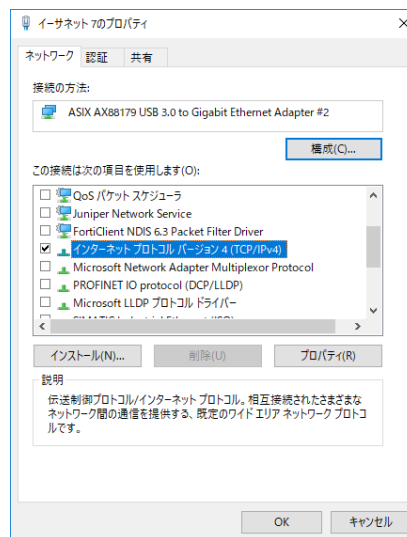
イーサネット 7のプロパティ

ネットワーク 認証 共有

接続の方法:

ASIX AX88179 USB 3.0 to Gigabit Ethernet Adapter #2

構成(C)...

この接続は次の項目を使用します(O):

QoS パケット スケジューラ
Juniper Network Service
FortiClient NDIS 6.3 Packet Filter Driver
インターネット プロトコル バージョン 4 (TCP/IPv4)
Microsoft Network Adapter Multiplexor Protocol
PROFINET IO protocol (DCP/LLDP)
Microsoft LLDP プロトコル ドライバー
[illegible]

インストール(N)... 削除(U) プロパティ(R)

説明

伝送制御プロトコル/インターネット プロトコル。相互接続されたさまざまなネットワーク間の通信を提供する、既定のワイド エリア ネットワーク プロトコルです。

OK キャンセル